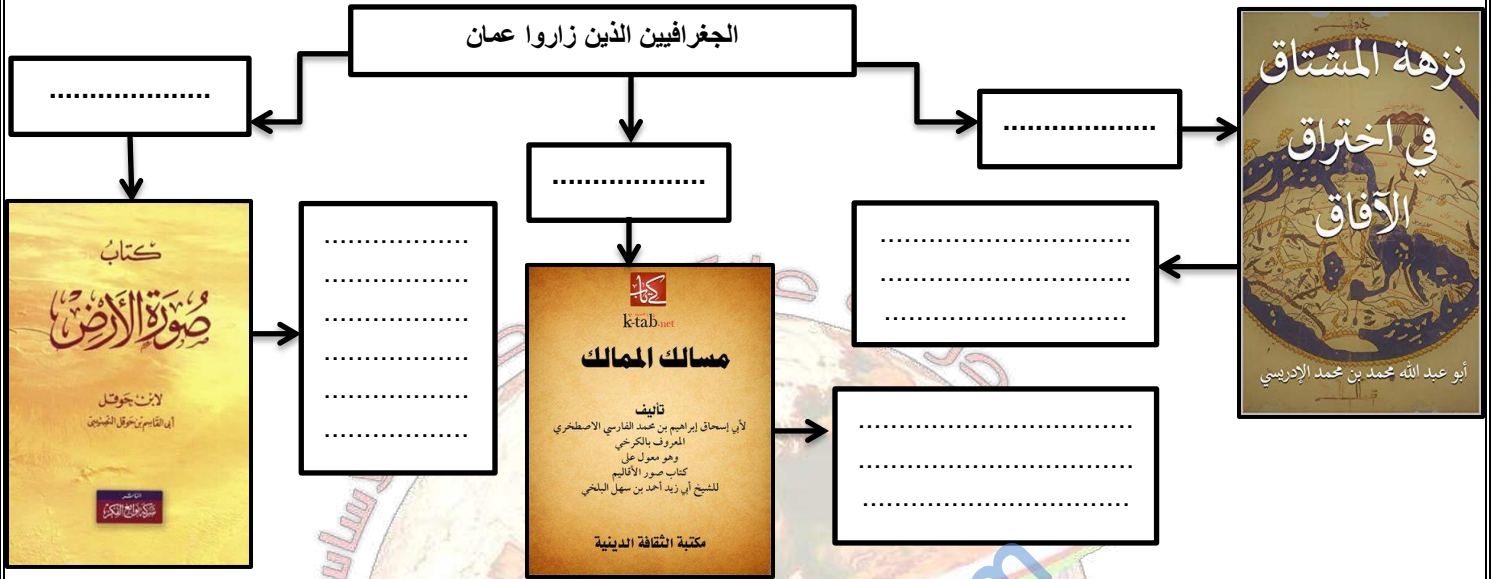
الجغرافيين الذين زاروا عمان

..................

..................

..................

نزهة المشتاق في اختراق الآفاق

أبو عبد الله محمد بن محمد الإدريسي

..............................
..............................
..............................

كتاب
صورة الأرض
لابن حوقل
أبي القاسم بن حوقل النصيبي

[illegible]

..................
..................
..................
..................
..................
..................

كتاب
k-tab.net
مسالك الممالك
تأليف
لأبي إسحاق إبراهيم بن محمد الفارسي الاصطخري
المعروف بالكرخي
وهو معول على
كتاب صور الأقاليم
للشيخ أبي زيد أحمد بن سهل البلخي
مكتبة الثقافة الدينية

..............................
..............................
..............................